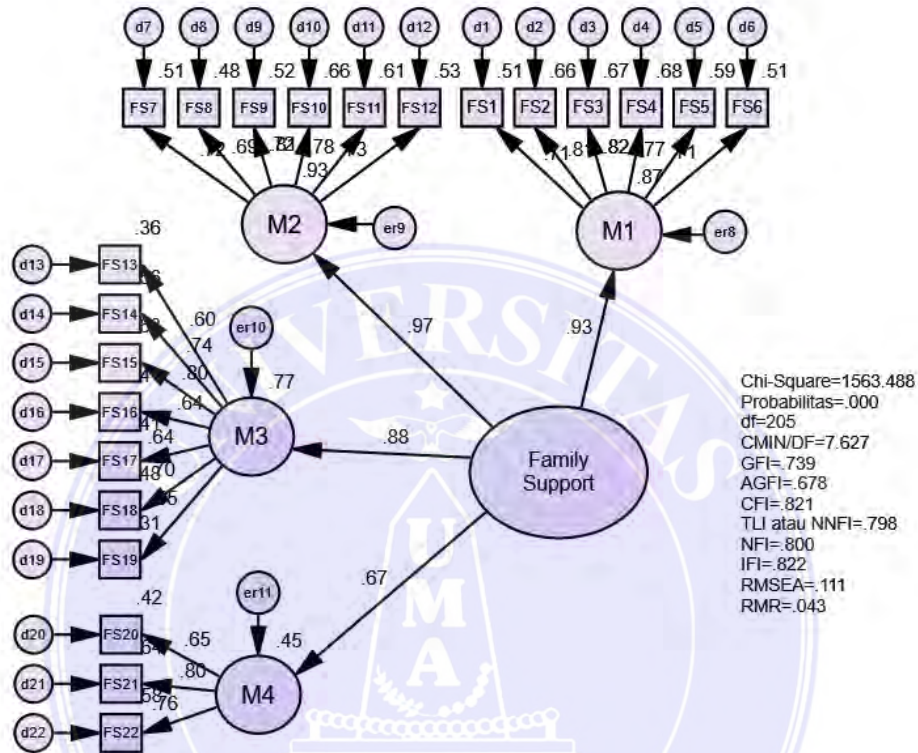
d7 d8 d9 d10 d11 d12 d1 d2 d3 d4 d5 d6

.51 .48 .52 .66 .61 .53 .51 .66 .67 .68 .59 .51

FS7 FS8 FS9 FS10 FS11 FS12 FS1 FS2 FS3 FS4 FS5 FS6

.72 .69 .72 .81 .78 .93 .73 .71 .81 .82 .82 .77 .71 .87

M2 er9 M1 er8

.36

d13 FS13 .66
d14 FS14 .60 .55
d15 FS15 .74 .64
d16 FS16 .80 .41
d17 FS17 .64 .64 .48
d18 FS18 .70 .55
d19 FS19 .31

er10 .77

M3

.97 .93

.88

Family Support

Chi-Square=1563.488
Probabilitas=.000
df=205
CMIN/DF=7.627
GFI=.739
AGFI=.678
CFI=.821
TLI atau NNFI=.798
NFI=.800
IFI=.822
RMSEA=.111
RMR=.043

.67

.42
er11
.45
d20 FS20 .65 .64
d21 FS21 .80 .58
d22 FS22 .76

M4